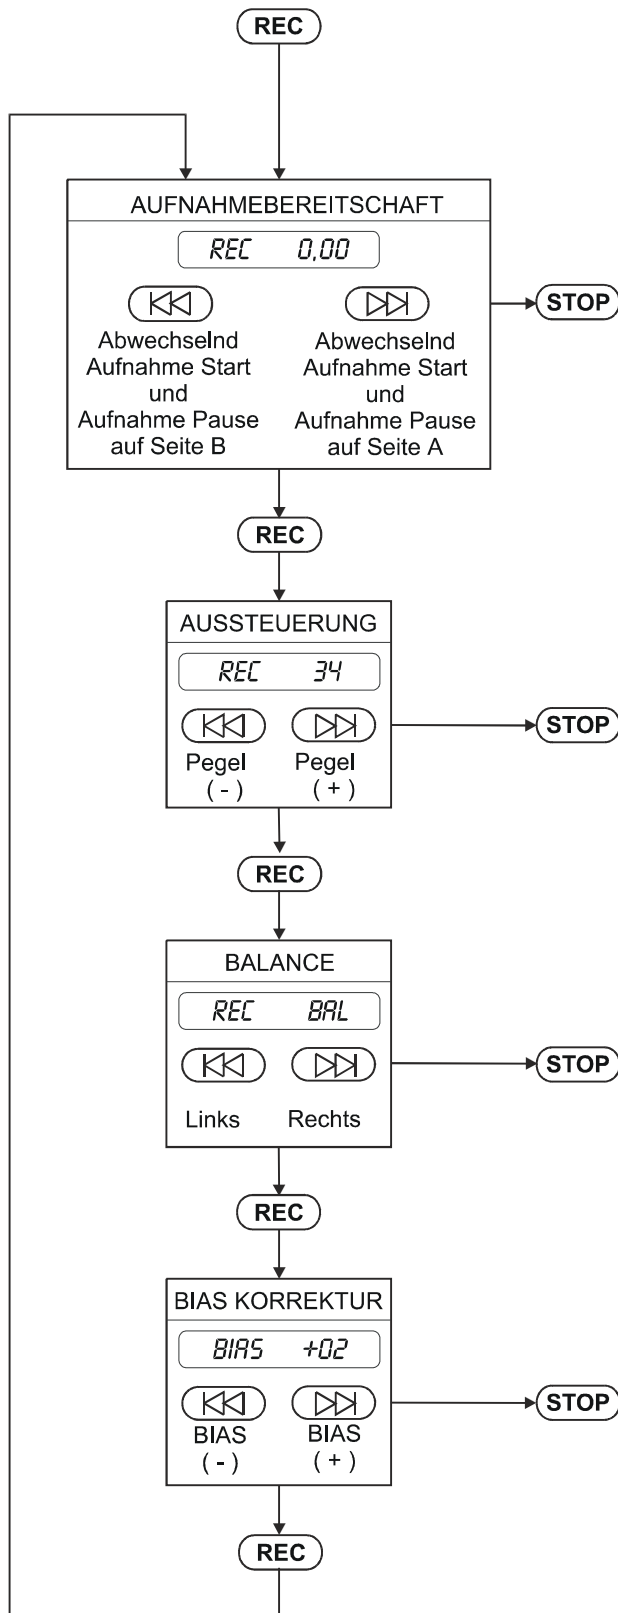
REC

AUFNAHMEBEREITSCHAFT

REC 0,00

Abwechselnd Aufnahme Start und Aufnahme Pause auf Seite B

Abwechselnd Aufnahme Start und Aufnahme Pause auf Seite A

STOP

REC

AUSSTEUERUNG

REC 34

Pegel (-)

Pegel (+)

STOP

REC

BALANCE

REC BAL

Links

Rechts

STOP

REC

BIAS KORREKTUR

BIAS +02

BIAS (-)

BIAS (+)

STOP

REC